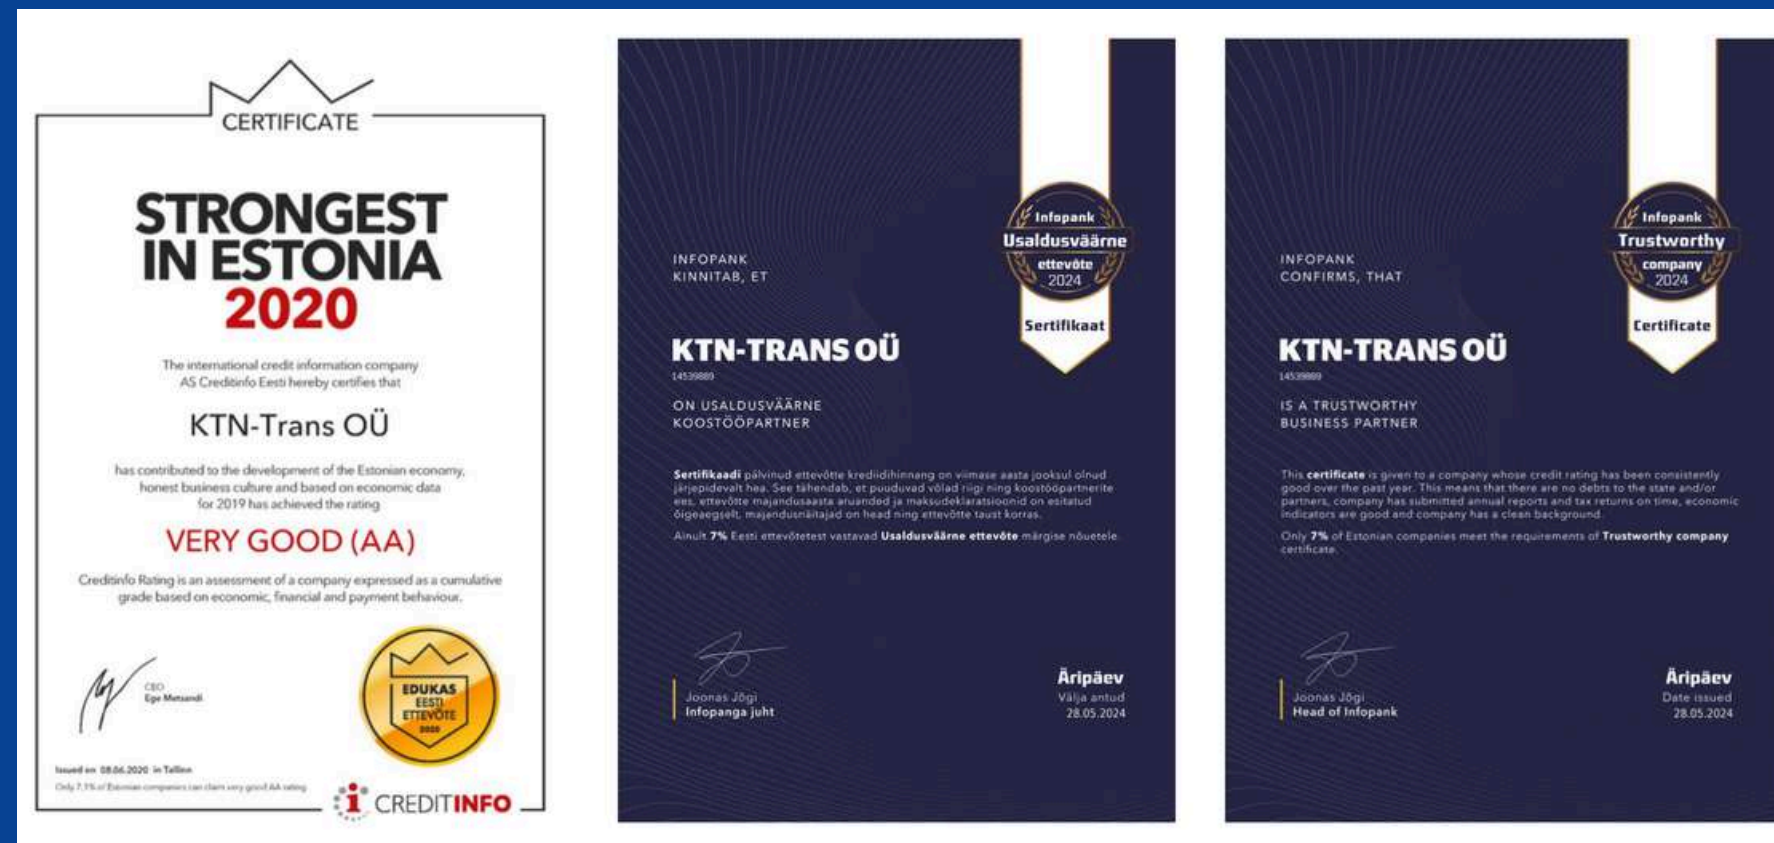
CERTIFICATE

STRONGEST IN ESTONIA 2020

The international credit information company AS Creditinfo Eesti hereby certifies that

KTN-Trans OÜ

has contributed to the development of the Estonian economy, honest business culture and based on economic data for 2019 has achieved the rating

VERY GOOD (AA)

Creditinfo Rating is an assessment of a company expressed as a cumulative grade based on economic, financial and payment behaviour.

CEO
Ege Metsandi

EDUKAS EESTI ETTEVÕTE 2020

Issued on 08.06.2020 in Tallinn
Only 7.1% of Estonian companies can claim very good AA rating

CREDITINFO

Infopank
Usaldusväärne
ettevõte
2024
Sertifikaat

INFOPANK
KINNITAB, ET

KTN-TRANS OÜ
14539889

ON USALDUSVÄÄRNE
KOOSTÖÖPARTNER

Sertifikaadi pälvinud ettevõtte krediidihinnang on viimase aasta jooksul olnud järjepidevalt hea. See tähendab, et puuduvad võlad riigi ning koostööpartnerite ees, ettevõtte majandusaasta aruanded ja maksudeklaratsioonid on esitatud õigeaegselt, majandusnäitajad on head ning ettevõtte taust korras.

Ainult 7% Eesti ettevõtetest vastavad Usaldusväärne ettevõte märgise nõuetele.

Joonas Jõgi
Infopanga juht

Äripäev
Välja antud
28.05.2024

Infopank
Trustworthy
company
2024
Certificate

INFOPANK
CONFIRMS, THAT

KTN-TRANS OÜ
14539889

IS A TRUSTWORTHY
BUSINESS PARTNER

This certificate is given to a company whose credit rating has been consistently good over the past year. This means that there are no debts to the state and/or partners, company has submitted annual reports and tax returns on time, economic indicators are good and company has a clean background.

Only 7% of Estonian companies meet the requirements of Trustworthy company certificate.

Joonas Jõgi
Head of Infopank

Äripäev
Date issued
28.05.2024